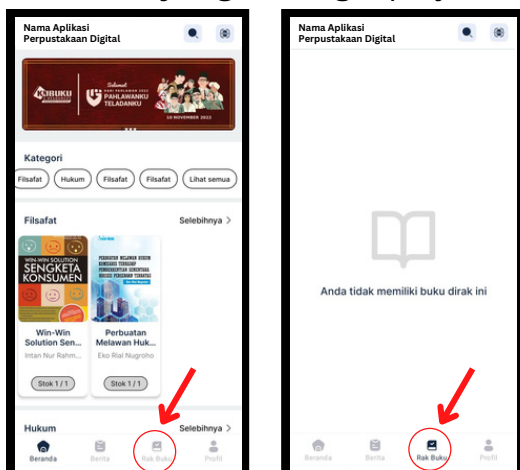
Nama Aplikasi Perpustakaan Digital

KUBUKU

Selamat HARI PAHLAWAN 2022 PAHLAWANKU TELADANKU

10 NOVEMBER 2022

Kategori

Filsafat Hukum Filsafat Filsafat Lihat semua

Filsafat Selebihnya >

WIN-WIN SOLUTION SENGKETA KONSUMEN

Win-Win Solution Sen...

Intan Nur Rahm...

Stok 1 / 1

PERBUATAN MELAWAN HUKUM

Perbuatan Melawan Huk...

Eko Rial Nugroho

Stok 1 / 1

Hukum Selebihnya >

Beranda Berita Rak Buku Profil

Nama Aplikasi Perpustakaan Digital

Anda tidak memiliki buku dirak ini

Beranda Berita Rak Buku Profil